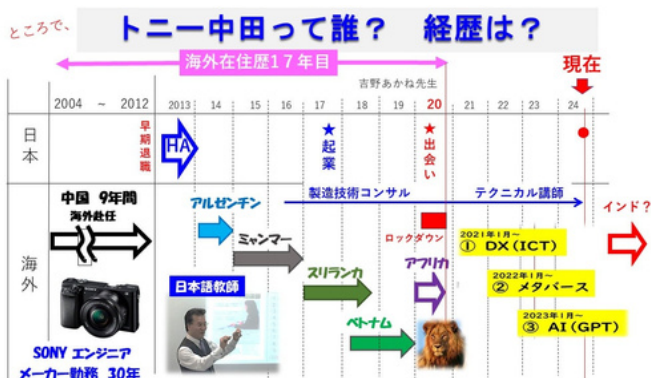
ところで、 トニー中田って誰？ 経歴は？

海外在住歴１７年目

現在

吉野あかね先生

2004 ～ 2012 | 2013 | 14 | 15 | 16 | 17 | 18 | 19 | 20 | 21 | 22 | 23 | 24

日本

早期退職

HA

★起業

★出会い

海外

中国 9年間
海外赴任

アルゼンチン

製造技術コンサル

テクニカル講師

インド？

ミャンマー

ロックダウン

2021年1月～
① DX（ICT）

日本語教師

スリランカ

アフリカ

2022年1月～
② メタバース

ベトナム

2023年1月～
③ AI（GPT）

SONY エンジニア
メーカー勤務 30年